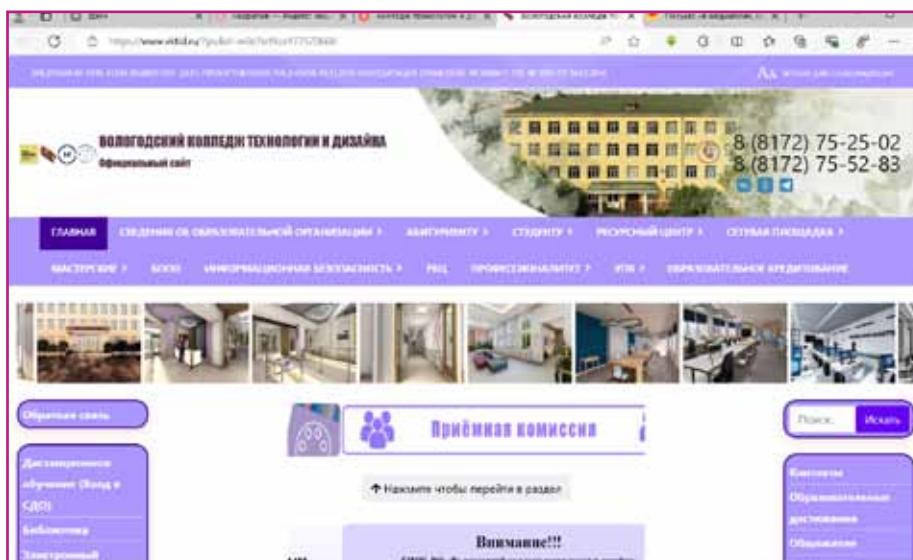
ВОЛОГОДСКИЙ КОЛЛЕДЖ ТЕХНОЛОГИИ И ДИЗАЙНА
Официальный сайт

8 (8172) 75-25-02
8 (8172) 75-52-83

ГЛАВНАЯ | СВЕДЕНИЯ ОБ ОБРАЗОВАТЕЛЬНОЙ ОРГАНИЗАЦИИ › | АБИТУРИЕНТУ › | СТУДЕНТУ › | РЕСУРСНЫЙ ЦЕНТР › | СЕТЕВАЯ ПЛОЩАДКА ›
МАСТЕРСКИЕ › | БОПО | ИНФОРМАЦИОННАЯ БЕЗОПАСНОСТЬ › | РКЦ | ПРОФЕССИОНАЛИТЕТ › | ИПК › | ОБРАЗОВАТЕЛЬНОЕ КРЕДИТОВАНИЕ

Обратная связь

Дистанционное обучение (Вход в СДО)
Библиотека
Электронный

Приёмная комиссия

↑ Нажмите чтобы перейти в раздел

Внимание!!!

Поиск... Искать

Контакты
Образовательные достижения
Объявления